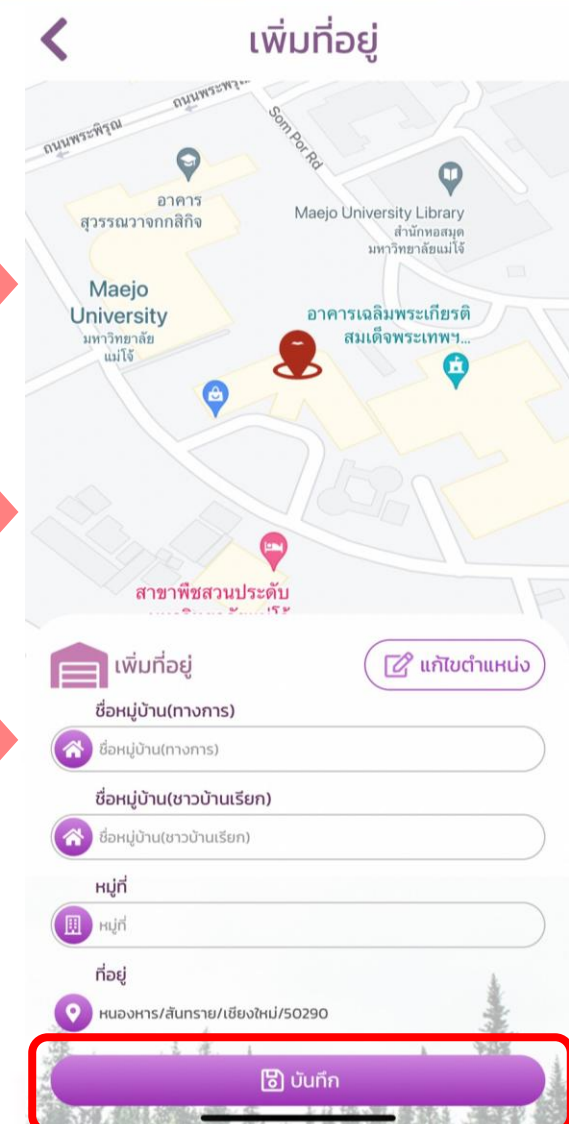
เพิ่มที่อยู่

ถนนพระพุ
ถนนพระพิรุณ
Som Por Rd
อาคาร
สุวรรณวาจกกสิกิจ
Maejo University Library
สำนักหอสมุด
มหาวิทยาลัยแม่โจ้
Maejo
University
มหาวิทยาลัย
แม่โจ้
อาคารเฉลิมพระเกียรติ
สมเด็จพระเทพฯ...
สาขาพืชสวนประดับ
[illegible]

เพิ่มที่อยู่
แก้ไขตำแหน่ง
ชื่อหมู่บ้าน(ทางการ)
ชื่อหมู่บ้าน(ทางการ)
ชื่อหมู่บ้าน(ชาวบ้านเรียก)
ชื่อหมู่บ้าน(ชาวบ้านเรียก)
หมู่ที่
หมู่ที่
ที่อยู่
หนองหาร/สันทราย/เชียงใหม่/50290
บันทึก